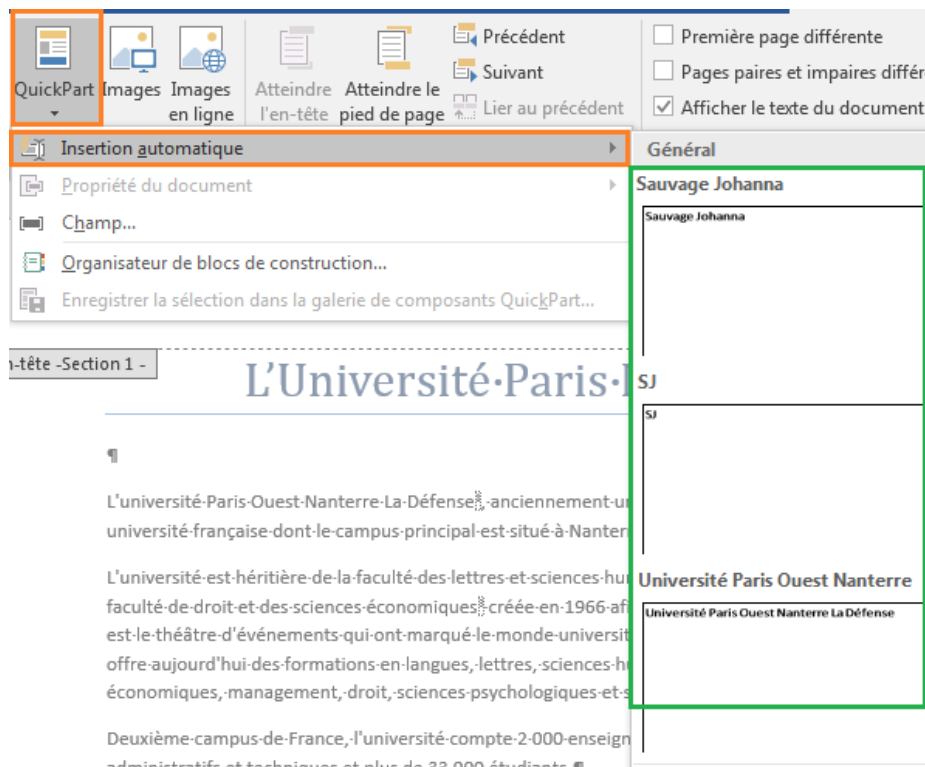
QuickPart Images Images en ligne Atteindre l'en-tête Atteindre le pied de page Précédent Suivant Lier au précédent Première page différente Pages paires et impaires différ Afficher le texte du document

Insertion automatique
Propriété du document
Champ...
Organisateur de blocs de construction...
Enregistrer la sélection dans la galerie de composants QuickPart...

Général
Sauvage Johanna
Sauvage Johanna
SJ
SJ
Université Paris Ouest Nanterre
Université Paris Ouest Nanterre La Défense

n-tête -Section 1 -

L'Université·Paris·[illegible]

¶

L'université·Paris·Ouest·Nanterre·La·Défense·anciennement·u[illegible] université·française·dont·le·campus·principal·est·situé·à·Nanter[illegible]

L'université·est·héritière·de·la·faculté·des·lettres·et·sciences·hu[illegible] faculté·de·droit·et·des·sciences·économiques·créée·en·1966·af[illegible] est·le·théâtre·d'événements·qui·ont·marqué·le·monde·universit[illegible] offre·aujourd'hui·des·formations·en·langues,·lettres,·sciences·h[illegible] économiques,·management,·droit,·sciences·psychologiques·et·s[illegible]

Deuxième·campus·de·France,·l'université·compte·2·000·enseign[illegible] administratifs·et·techniques·et·plus·de·33·000·étudiants.¶